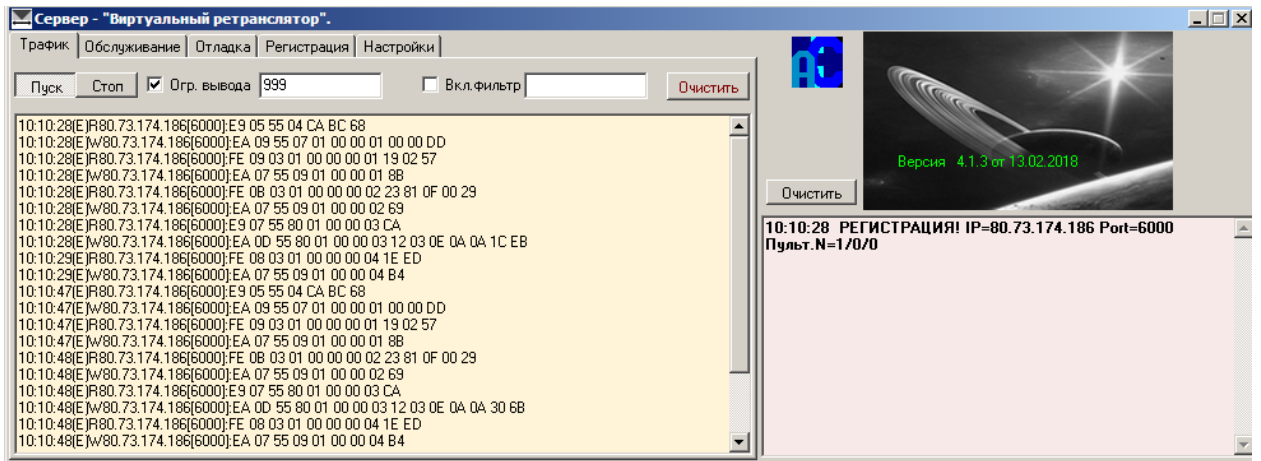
Сервер - "Виртуальный ретранслятор".

Трафик | Обслуживание | Отладка | Регистрация | Настройки

Пуск Стоп Огр. вывода 999 Вкл.фильтр Очистить

10:10:28(E)R80.73.174.186[6000]:E9 05 55 04 CA BC 68
10:10:28(E)W80.73.174.186[6000]:EA 09 55 07 01 00 00 01 00 00 DD
10:10:28(E)R80.73.174.186[6000]:FE 09 03 01 00 00 00 01 19 02 57
10:10:28(E)W80.73.174.186[6000]:EA 07 55 09 01 00 00 01 8B
10:10:28(E)R80.73.174.186[6000]:FE 0B 03 01 00 00 00 02 23 81 0F 00 29
10:10:28(E)W80.73.174.186[6000]:EA 07 55 09 01 00 00 02 69
10:10:28(E)R80.73.174.186[6000]:E9 07 55 80 01 00 00 03 CA
10:10:28(E)W80.73.174.186[6000]:EA 0D 55 80 01 00 00 03 12 03 0E 0A 0A 1C EB
10:10:29(E)R80.73.174.186[6000]:FE 08 03 01 00 00 00 04 1E ED
10:10:29(E)W80.73.174.186[6000]:EA 07 55 09 01 00 00 04 B4
10:10:47(E)R80.73.174.186[6000]:E9 05 55 04 CA BC 68
10:10:47(E)W80.73.174.186[6000]:EA 09 55 07 01 00 00 01 00 00 DD
10:10:47(E)R80.73.174.186[6000]:FE 09 03 01 00 00 00 01 19 02 57
10:10:47(E)W80.73.174.186[6000]:EA 07 55 09 01 00 00 01 8B
10:10:48(E)R80.73.174.186[6000]:FE 0B 03 01 00 00 00 02 23 81 0F 00 29
10:10:48(E)W80.73.174.186[6000]:EA 07 55 09 01 00 00 02 69
10:10:48(E)R80.73.174.186[6000]:E9 07 55 80 01 00 00 03 CA
10:10:48(E)W80.73.174.186[6000]:EA 0D 55 80 01 00 00 03 12 03 0E 0A 0A 30 6B
10:10:48(E)R80.73.174.186[6000]:FE 08 03 01 00 00 00 04 1E ED
10:10:48(E)W80.73.174.186[6000]:EA 07 55 09 01 00 00 04 B4

Версия 4.1.3 от 13.02.2018

Очистить

10:10:28 РЕГИСТРАЦИЯ! IP=80.73.174.186 Port=6000
Пульт.N=1/0/0